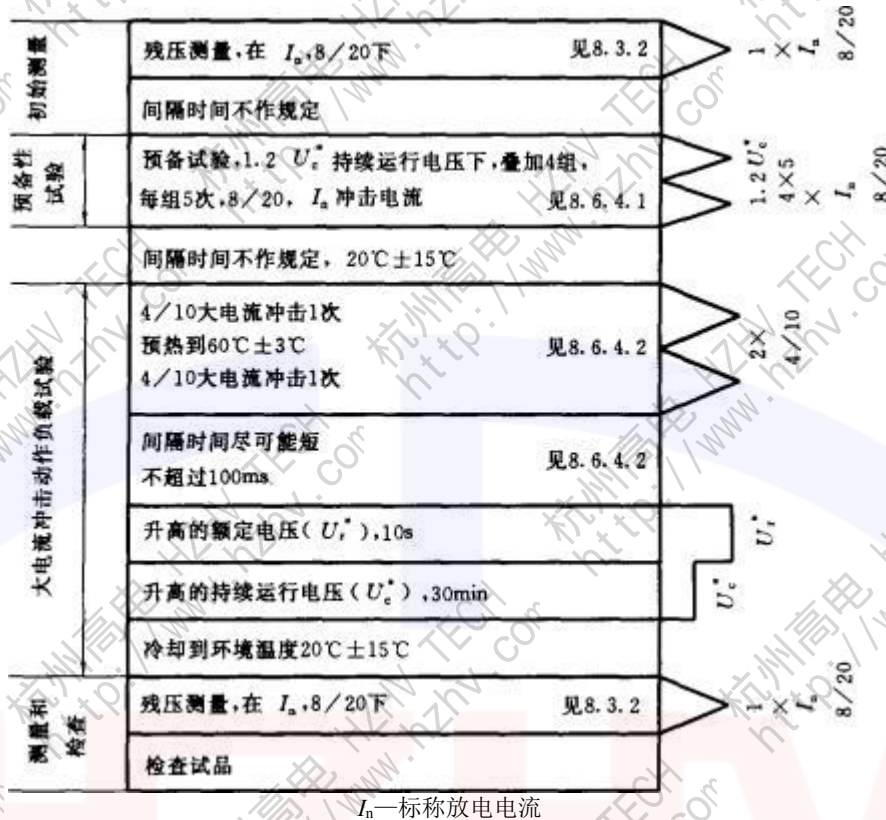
初始测量

残压测量，在 $I_n$，8／20下 见8.3.2

间隔时间不作规定

$1 \times I_n$ 8/20

预备性试验

预备试验，1.2 $U_c^*$ 持续运行电压下，叠加4组，每组5次，8／20，$I_n$ 冲击电流 见8.6.4.1

$1.2U_c^*$ $4 \times 5 \times I_n$ 8/20

间隔时间不作规定，20℃±15℃

大电流冲击动作负载试验

4／10大电流冲击1次
预热到60℃±3℃ 见8.6.4.2
4／10大电流冲击1次

$2\times$ 4/10

间隔时间尽可能短
不超过100ms 见8.6.4.2

升高的额定电压（$U_r^*$），10s

$U_r^*$

升高的持续运行电压（$U_c^*$），30min

$U_c^*$

冷却到环境温度20℃±15℃

测量和检查

残压测量，在 $I_n$，8／20下 见8.3.2

$1 \times I_n$ 8/20

检查试品

$I_n$—标称放电电流